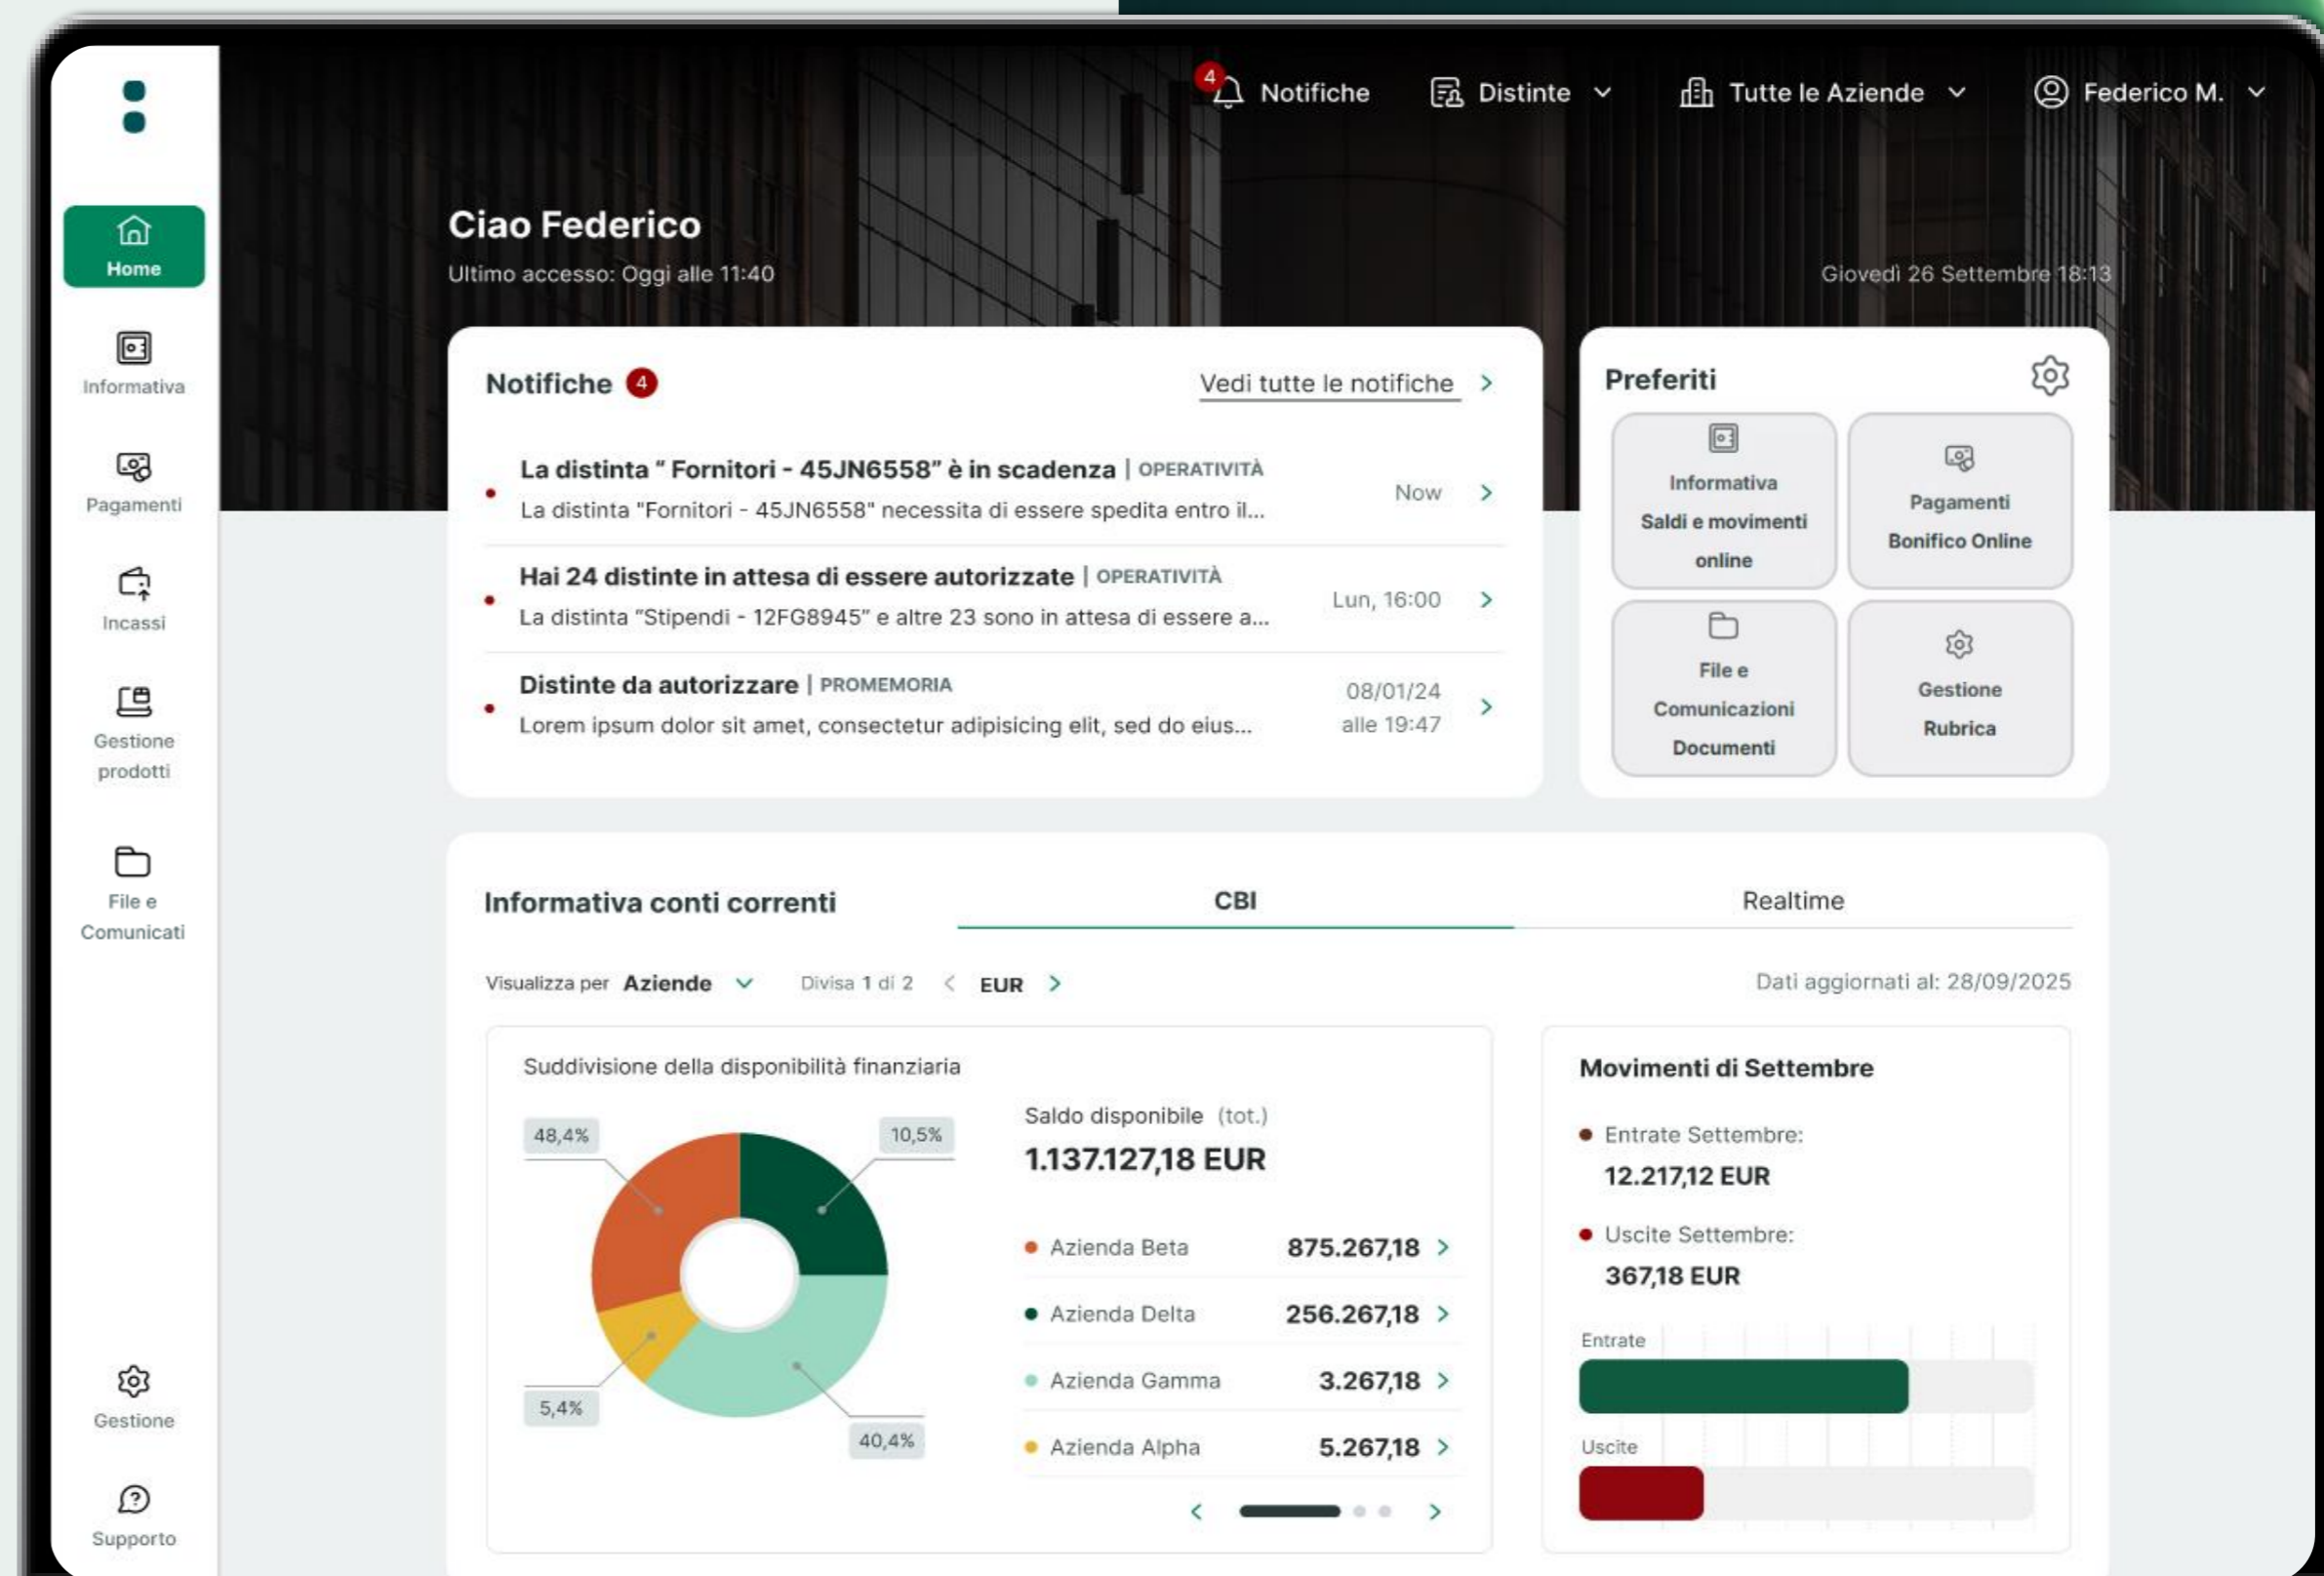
4 Notifiche Distinte Tutte le Aziende Federico M.

Home
Informativa
Pagamenti
Incassi
Gestione prodotti
File e Comunicati
Gestione
Supporto

Ciao Federico
Ultimo accesso: Oggi alle 11:40
Giovedì 26 Settembre 18:13

Notifiche 4
Vedi tutte le notifiche

La distinta " Fornitori - 45JN6558" è in scadenza | OPERATIVITÀ
La distinta "Fornitori - 45JN6558" necessita di essere spedita entro il...
Now

Hai 24 distinte in attesa di essere autorizzate | OPERATIVITÀ
La distinta "Stipendi - 12FG8945" e altre 23 sono in attesa di essere a...
Lun, 16:00

Distinte da autorizzare | PROMEMORIA
Lorem ipsum dolor sit amet, consectetur adipisicing elit, sed do eius...
08/01/24 alle 19:47

Preferiti
Informativa Saldi e movimenti online
Pagamenti Bonifico Online
File e Comunicazioni Documenti
Gestione Rubrica

Informativa conti correnti
CBI
Realtime

Visualizza per Aziende
Divisa 1 di 2
EUR
Dati aggiornati al: 28/09/2025

Suddivisione della disponibilità finanziaria
48,4%
10,5%
5,4%
40,4%

Saldo disponibile (tot.)
1.137.127,18 EUR

| Azienda Beta | 875.267,18 |
|---|---|
| Azienda Delta | 256.267,18 |
| Azienda Gamma | 3.267,18 |
| Azienda Alpha | 5.267,18 |

Movimenti di Settembre
Entrate Settembre:
12.217,12 EUR
Uscite Settembre:
367,18 EUR
Entrate
Uscite